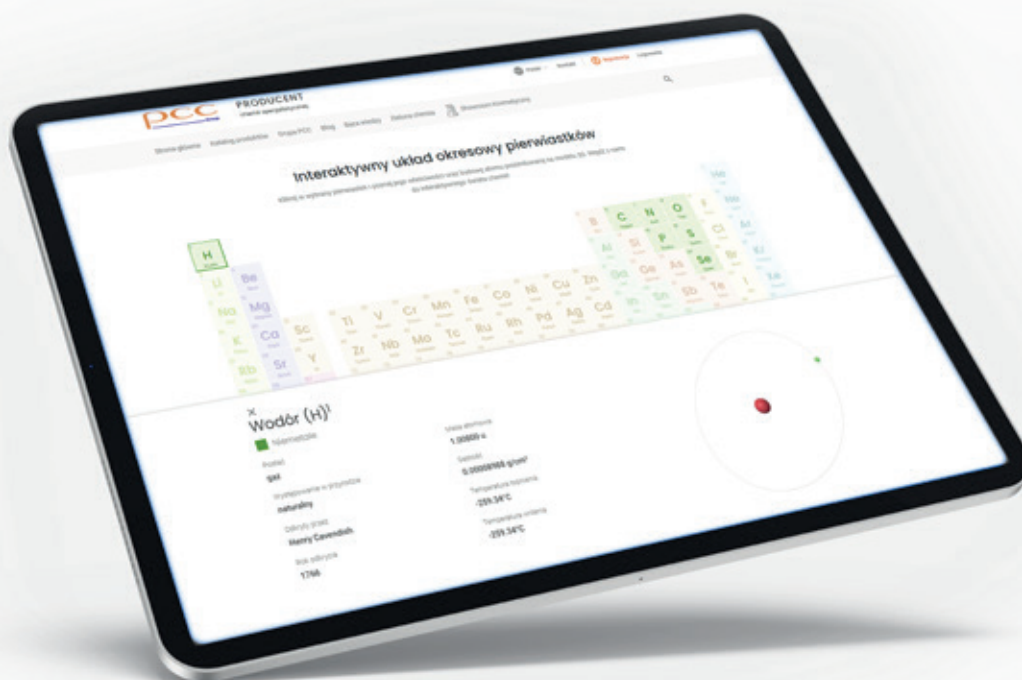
pcc PRODUCENT

Interaktywny układ okresowy pierwiastków

He
H
Be
Li
Mg
Na
B
C
N
O
F
Ne
Al
Si
P
S
Cl
Ar
Ga
Ge
As
Se
Br
Kr
In
Sn
Sb
Te
I
Xe
K
Ca
Sc
Ti
V
Cr
Mn
Fe
Co
Ni
Cu
Zn
Rb
Sr
Y
Zr
Nb
Mo
Tc
Ru
Rh
Pd
Ag
Cd

×
Wodór (H)$^1$
Niemetale
Postać
gaz
Występowanie w przyrodzie
naturalny
Odkryty przez
Henry Cavendish
Rok odkrycia
1766
Masa atomowa
1.00800 u
Gęstość
0.00008988 g/cm$^3$
Temperatura topnienia
-259.34°C
Temperatura wrzenia
-259.34°C